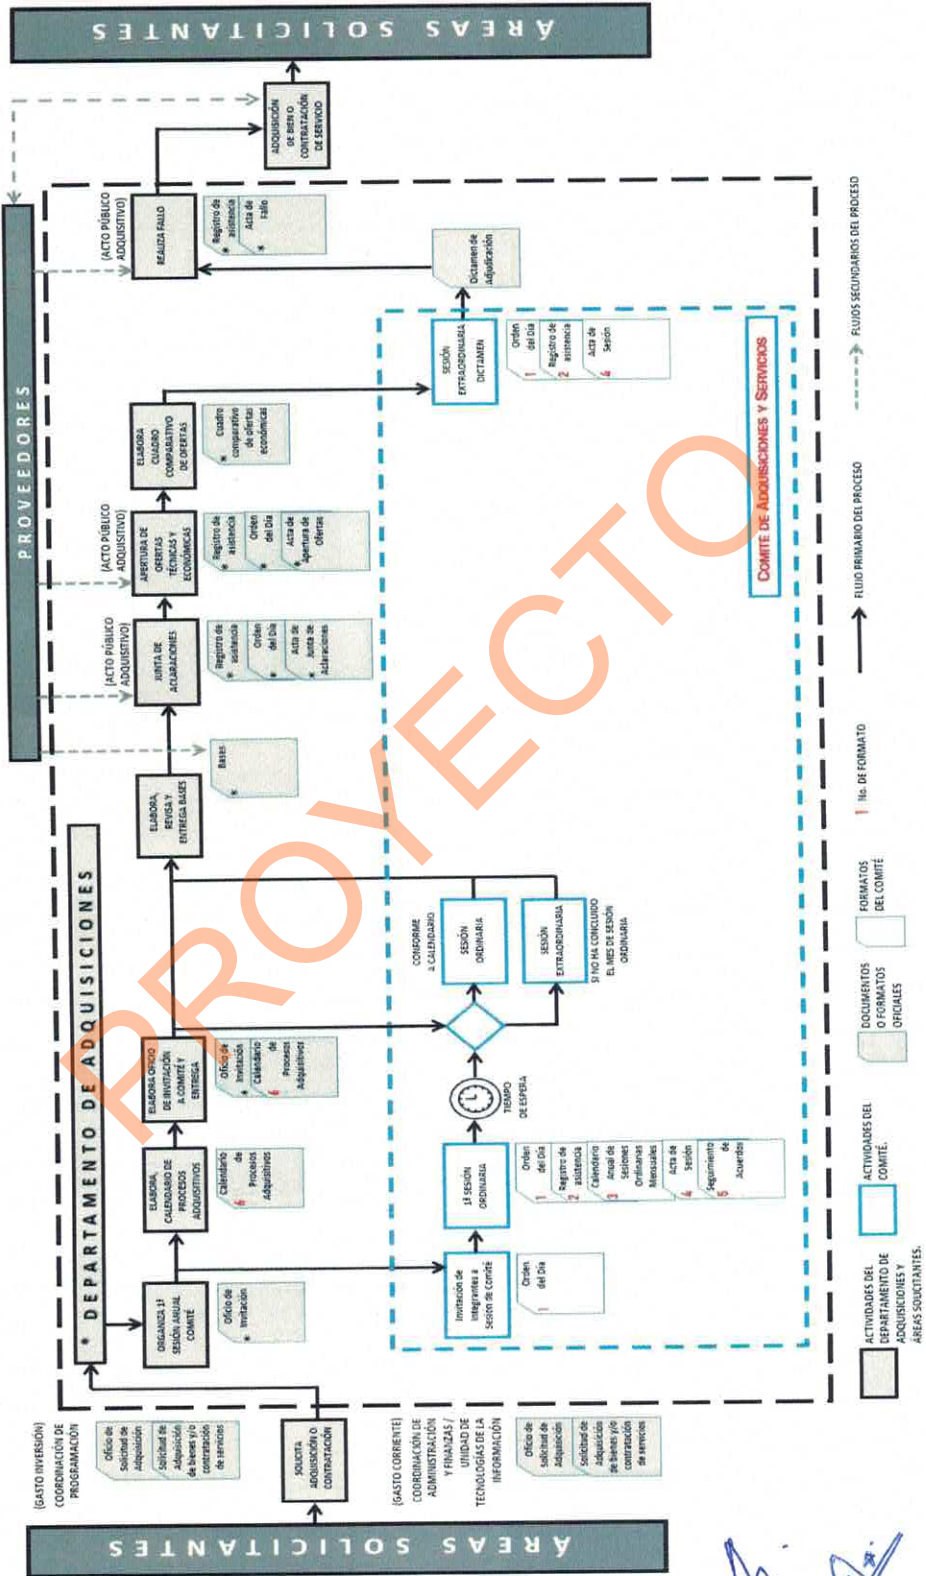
ÁREAS SOLICITANTES

PROVEEDORES

ADQUISICIÓN DE BIEN O CONTRATACIÓN DE SERVICIO

(ACTO PÚBLICO ADQUISITIVO)
REALIZA FALLO

Registro de asistencia
Acta de Fallo

Dictamen de Adjudicación

SESIÓN EXTRAORDINARIA DICTAMEN

Orden del Día 1
Registro de asistencia 2
Acta de Sesión 4

ELABORA CUADRO COMPARATIVO DE OFERTAS

Cuadro comparativo de ofertas económicas

(ACTO PÚBLICO ADQUISITIVO)
APERTURA DE OFERTAS TÉCNICAS Y ECONÓMICAS

Registro de asistencia
Orden del Día
Acta de Apertura de Ofertas

(ACTO PÚBLICO ADQUISITIVO)
JUNTA DE ACLARACIONES

Registro de asistencia
Orden del Día
Acta de Junta de Aclaraciones

ELABORA, REVISA Y ENTREGA BASES

Bases

COMITÉ DE ADQUISICIONES Y SERVICIOS

CONFORME A CALENDARIO
SESIÓN ORDINARIA

SESIÓN EXTRAORDINARIA
SI NO HA CONCLUIDO EL MES DE SESIÓN ORDINARIA

TIEMPO DE ESPERA

DEPARTAMENTO DE ADQUISICIONES

ELABORA OFICIO DE INVITACIÓN A COMITÉ Y ENTREGA

Oficio de Invitación 4
Calendario de Procesos Adquisitivos 6

ELABORA CALENDARIO DE PROCESOS ADQUISITIVOS

Calendario de Procesos Adquisitivos 6

1ª SESIÓN ORDINARIA

Orden del Día 1
Registro de asistencia 2
Calendario Anual de Sesiones Ordinarias Mensuales 3
Acta de Sesión 4
Seguimiento de Acuerdos 5

ORGANIZA 1ª SESIÓN ANUAL COMITÉ

Oficio de Invitación

Invitación de integrantes a Sesión de Comité

Orden del Día 1

(GASTO INVERSIÓN) COORDINACIÓN DE PROGRAMACIÓN

Oficio de Solicitud de Adquisición
Solicitud de adquisición de bienes y/o contratación de servicios

SOLICITA ADQUISICIÓN O CONTRATACIÓN

(GASTO CORRIENTE) COORDINACIÓN DE ADMINISTRACIÓN Y FINANZAS / UNIDAD DE TECNOLOGÍAS DE LA INFORMACIÓN

Oficio de Solicitud de Adquisición
Solicitud de adquisición de bienes y/o contratación de servicios

ACTIVIDADES DEL DEPARTAMENTO DE ADQUISICIONES Y ÁREAS SOLICITANTES.
ACTIVIDADES DEL COMITÉ.
DOCUMENTOS O FORMATOS OFICIALES
FORMATOS DEL COMITÉ
1 No. DE FORMATO
FLUJO PRIMARIO DEL PROCESO
FLUJOS SECUNDARIOS DEL PROCESO

PROYECTO